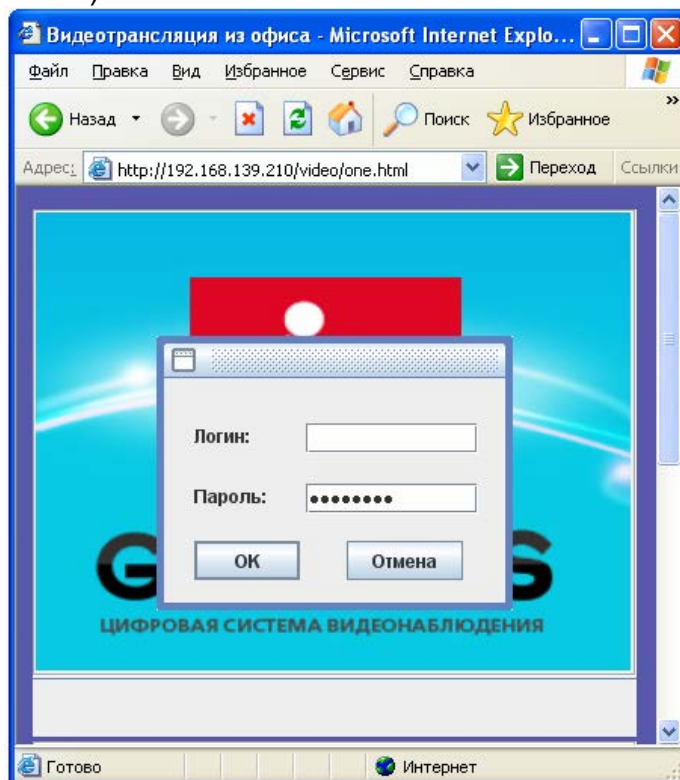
Видеотрансляция из офиса - Microsoft Internet Explo...

Файл Правка Вид Избранное Сервис Справка

Назад Поиск Избранное

Адрес: http://192.168.139.210/video/one.html Переход Ссылки

Логин:

Пароль: ••••••••

OK Отмена

G S

ЦИФРОВАЯ СИСТЕМА ВИДЕОНАБЛЮДЕНИЯ

Готово Интернет